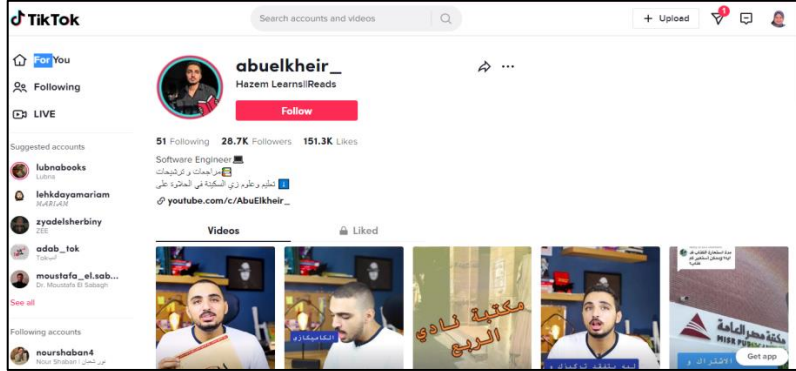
TikTok

Search accounts and videos

+ Upload

1

For You

Following

LIVE

Suggested accounts

lubnabooks
Lubna

lehkdayamariam
MARIAM

zyadelsherbiny
ZEE

adab_tok
Tokrof

moustafa_el.sab...
Dr. Moustafa El Sabagh

See all

Following accounts

nourshaban4
Nour Shaban | نور شعبان

abuelkheir_
Hazem Learns||Reads

Follow

51 Following 28.7K Followers 151.3K Likes

Software Engineer💻
📚مراجعات و ترشيحات
ℹ️ تعليم وعلوم زي السكينة في الحلاوة على

youtube.com/c/AbuElkheir_

Videos

Liked

الكاميكازي

مكتبة نادي الربع

ليه تتقيف تركيبك

مكتبة مصر العامة
MISR PUBLIC LIBRARY

الاشتراك في

Get app